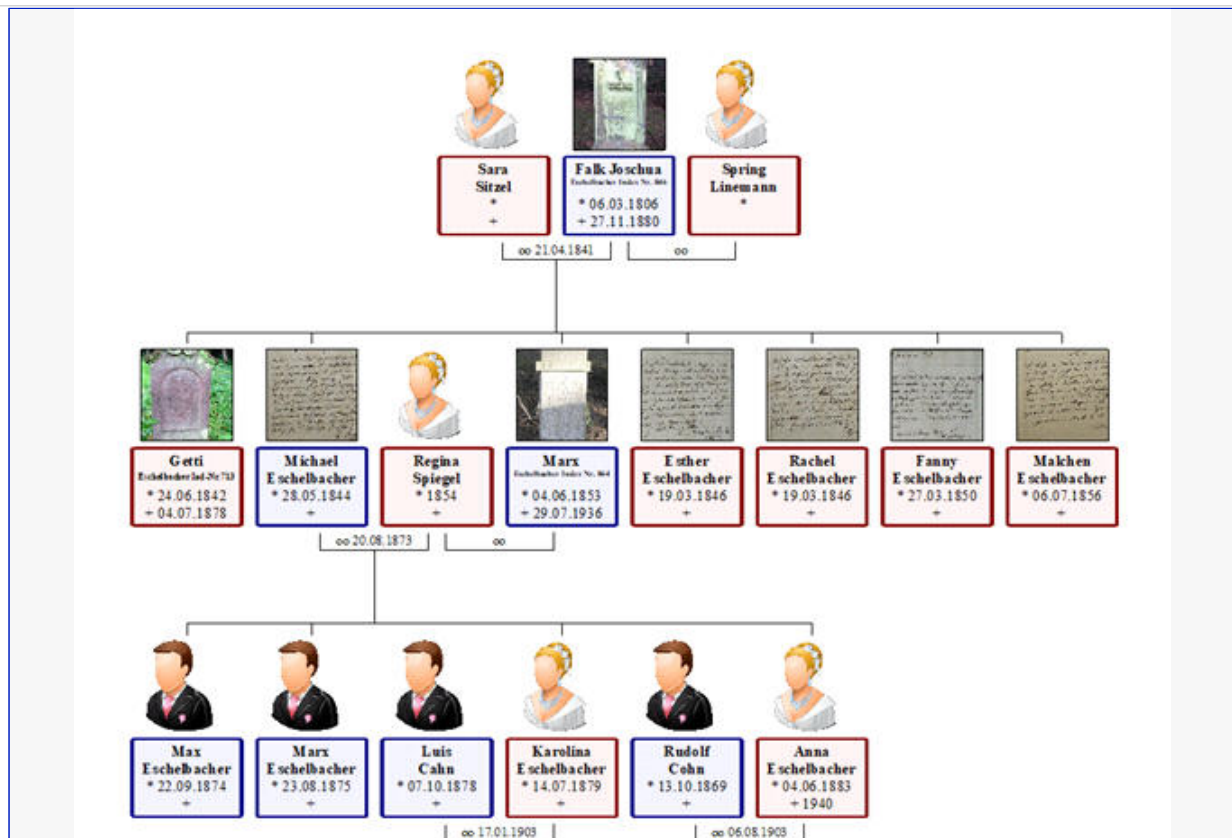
Sara Sitzel
*
+

Falk Joschua
Eschelbacher Index Nr. 864
* 06.03.1806
+ 27.11.1880

Spring Linemann
*

∞ 21.04.1841

∞

Getti
Eschelbacher Ind.-Nr 713
* 24.06.1842
+ 04.07.1878

Michael Eschelbacher
* 28.05.1844
+

Regina Spiegel
* 1854
+

Marx
Eschelbacher Index Nr. 864
* 04.06.1853
+ 29.07.1936

Esther Eschelbacher
* 19.03.1846
+

Rachel Eschelbacher
* 19.03.1846
+

Fanny Eschelbacher
* 27.03.1850
+

Malchen Eschelbacher
* 06.07.1856
+

∞ 20.08.1873

∞

Max Eschelbacher
* 22.09.1874
+

Marx Eschelbacher
* 23.08.1875
+

Luis Cahn
* 07.10.1878
+

Karolina Eschelbacher
* 14.07.1879
+

Rudolf Cohn
* 13.10.1869
+

Anna Eschelbacher
* 04.06.1883
+ 1940

∞ 17.01.1903

∞ 06.08.1903